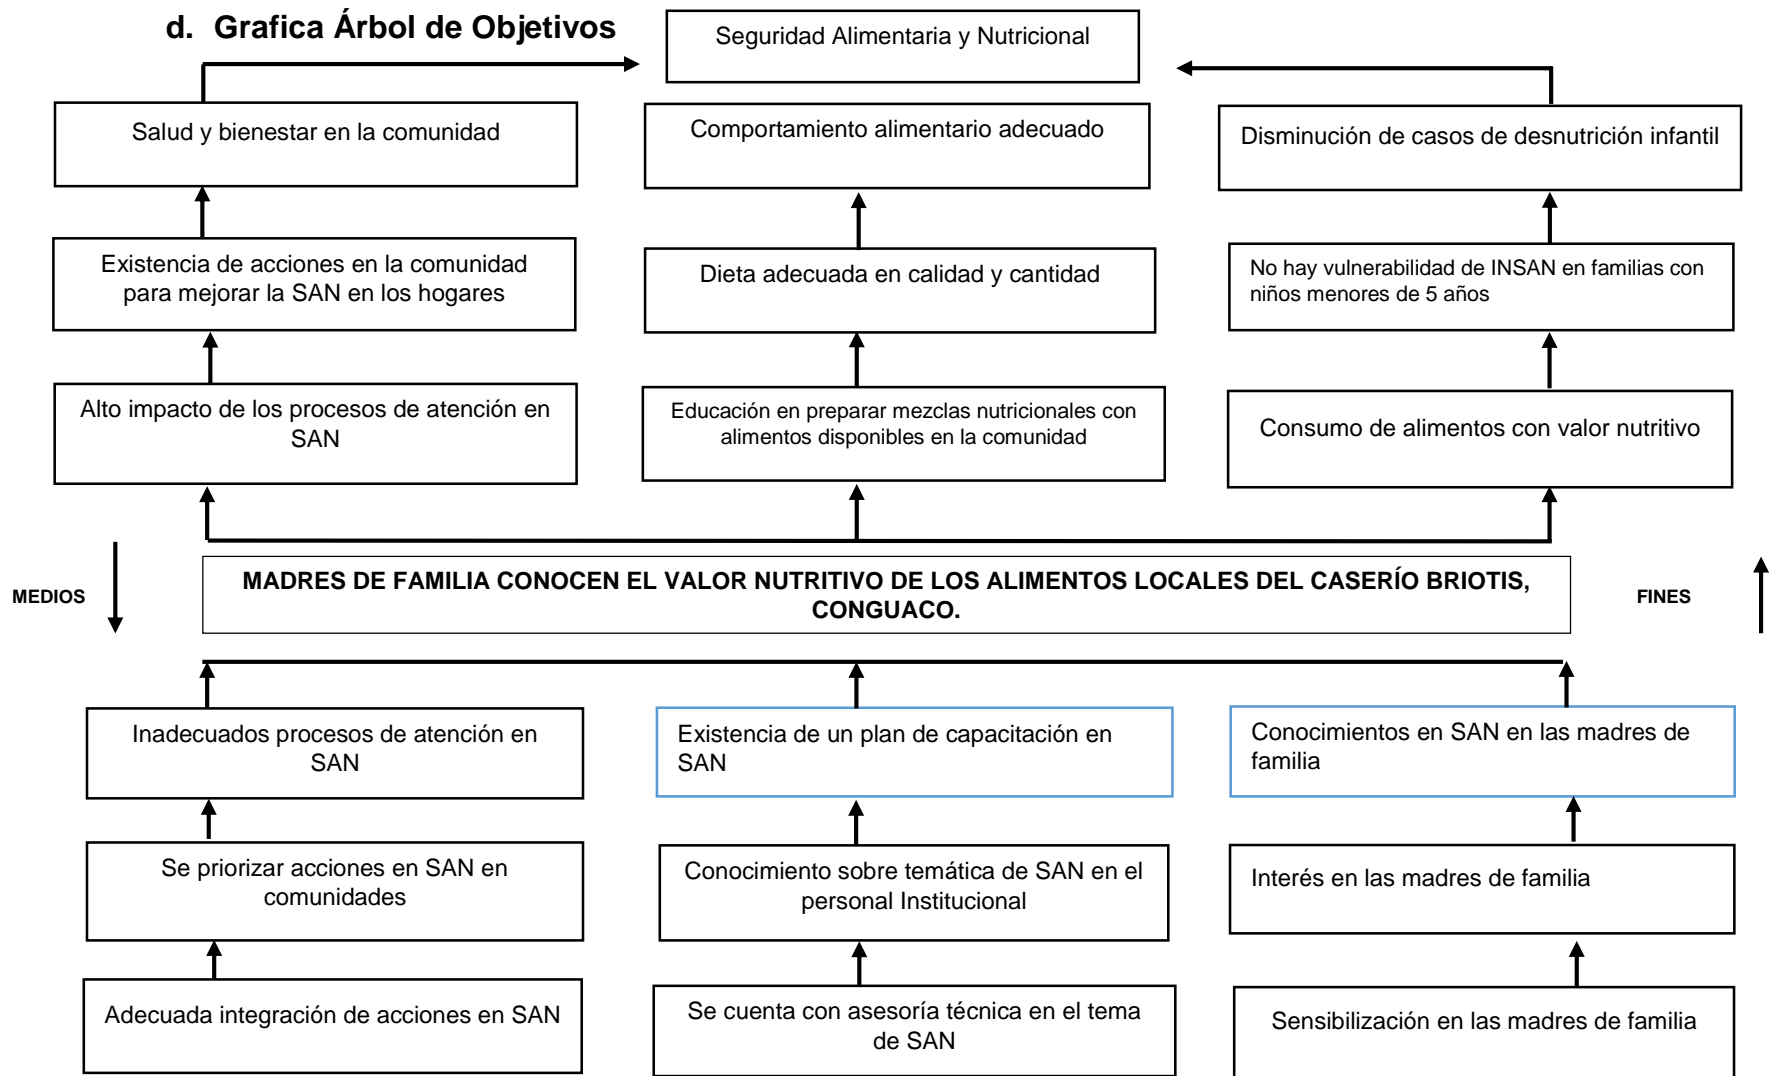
d. Grafica Árbol de Objetivos

Seguridad Alimentaria y Nutricional

Salud y bienestar en la comunidad

Comportamiento alimentario adecuado

Disminución de casos de desnutrición infantil

Existencia de acciones en la comunidad para mejorar la SAN en los hogares

Dieta adecuada en calidad y cantidad

No hay vulnerabilidad de INSAN en familias con niños menores de 5 años

Alto impacto de los procesos de atención en SAN

Educación en preparar mezclas nutricionales con alimentos disponibles en la comunidad

Consumo de alimentos con valor nutritivo

MEDIOS

MADRES DE FAMILIA CONOCEN EL VALOR NUTRITIVO DE LOS ALIMENTOS LOCALES DEL CASERÍO BRIOTIS, CONGUACO.

FINES

Inadecuados procesos de atención en SAN

Existencia de un plan de capacitación en SAN

Conocimientos en SAN en las madres de familia

Se priorizar acciones en SAN en comunidades

Conocimiento sobre temática de SAN en el personal Institucional

Interés en las madres de familia

Adecuada integración de acciones en SAN

Se cuenta con asesoría técnica en el tema de SAN

Sensibilización en las madres de familia